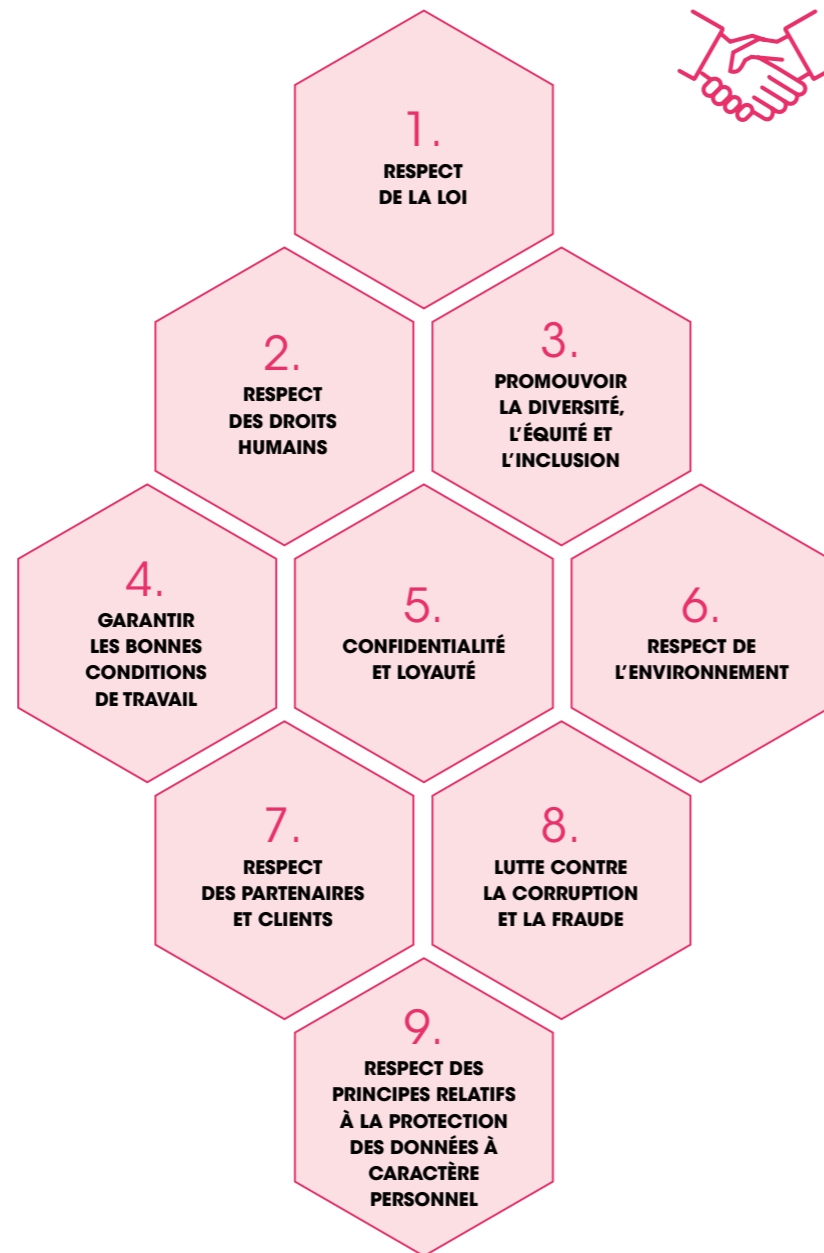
1.
RESPECT DE LA LOI

2.
RESPECT DES DROITS HUMAINS

3.
PROMOUVOIR LA DIVERSITÉ, L'ÉQUITÉ ET L'INCLUSION

4.
GARANTIR LES BONNES CONDITIONS DE TRAVAIL

5.
CONFIDENTIALITÉ ET LOYAUTÉ

6.
RESPECT DE L'ENVIRONNEMENT

7.
RESPECT DES PARTENAIRES ET CLIENTS

8.
LUTTE CONTRE LA CORRUPTION ET LA FRAUDE

9.
RESPECT DES PRINCIPES RELATIFS À LA PROTECTION DES DONNÉES À CARACTÈRE PERSONNEL